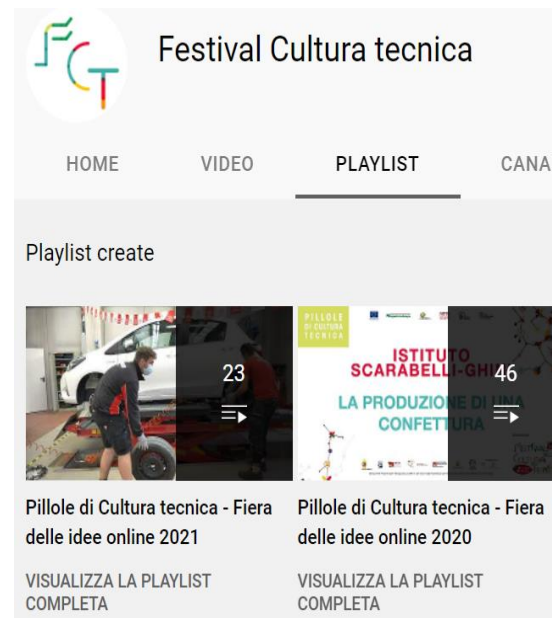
FCT

Festival Cultura tecnica

HOME VIDEO PLAYLIST CANA

Playlist create

23

PILLOLE DI CULTURA TECNICA

ISTITUTO SCARABELLI-GH

LA PRODUZIONE DI UNA CONFETTURA

46

Pillole di Cultura tecnica - Fiera delle idee online 2021

VISUALIZZA LA PLAYLIST COMPLETA

Pillole di Cultura tecnica - Fiera delle idee online 2020

VISUALIZZA LA PLAYLIST COMPLETA